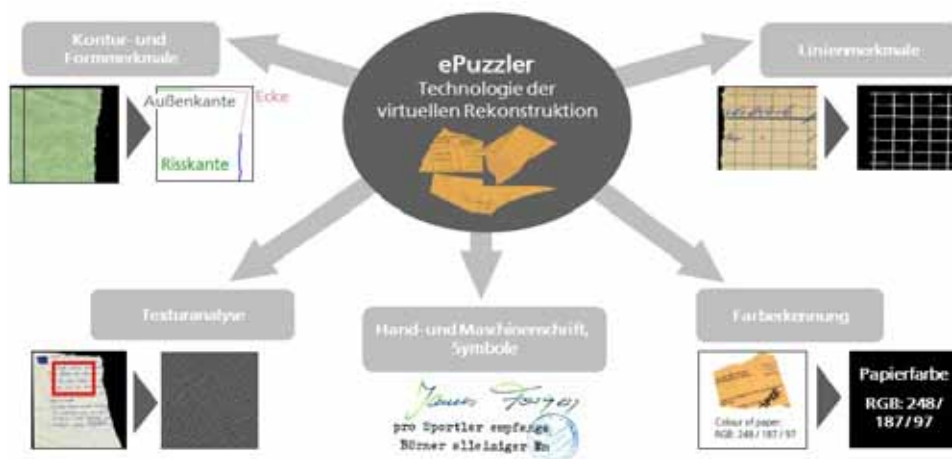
ePuzzler
Technologie der virtuellen Rekonstruktion

Kontur- und Formmerkmale

Außenkante
Ecke
Risskante

Linienmerkmale

Texturanalyse

Hand- und Maschinenschrift, Symbole

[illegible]
pro Sportler empfang
Börner alleiniger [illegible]

Farberkennung

Colour of paper:
RGB: 248 / 187 / 97

Papierfarbe
RGB: 248/ 187/97